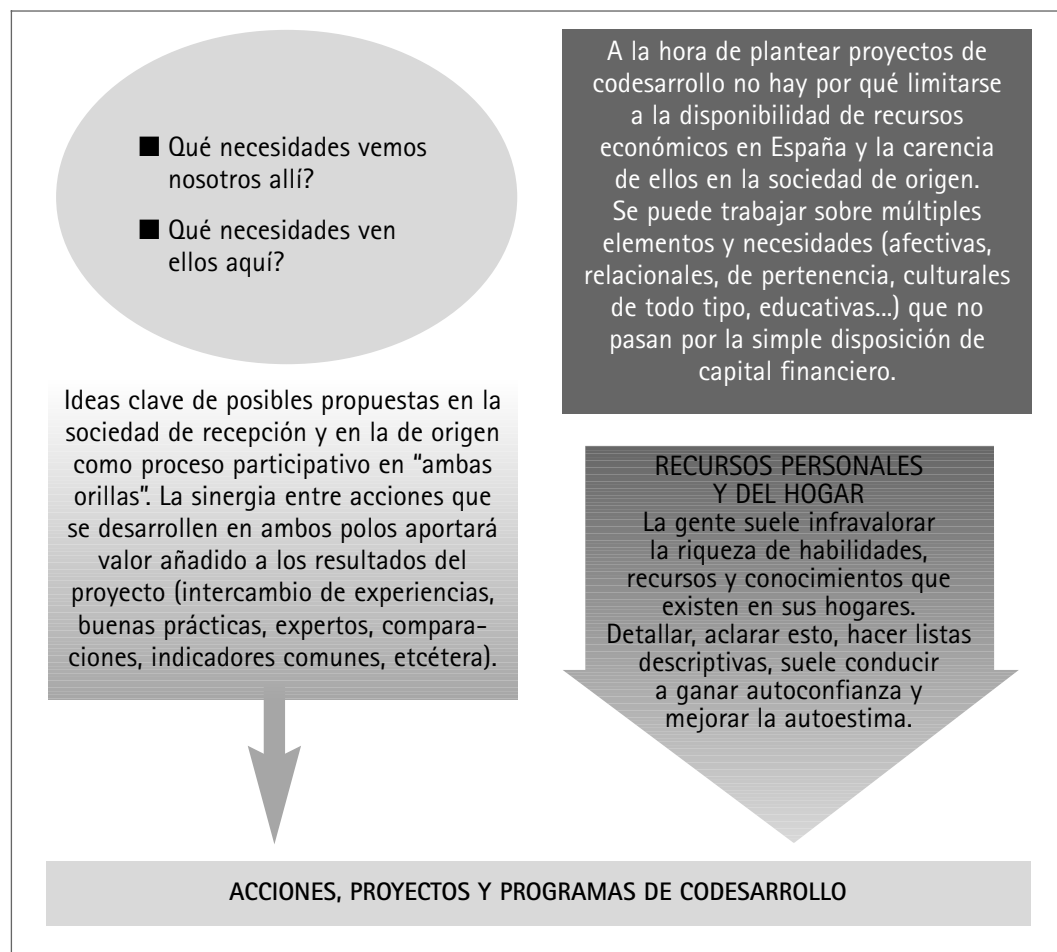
■ Qué necesidades vemos nosotros allí?

■ Qué necesidades ven ellos aquí?

A la hora de plantear proyectos de codesarrollo no hay por qué limitarse a la disponibilidad de recursos económicos en España y la carencia de ellos en la sociedad de origen. Se puede trabajar sobre múltiples elementos y necesidades (afectivas, relacionales, de pertenencia, culturales de todo tipo, educativas...) que no pasan por la simple disposición de capital financiero.

Ideas clave de posibles propuestas en la sociedad de recepción y en la de origen como proceso participativo en "ambas orillas". La sinergia entre acciones que se desarrollen en ambos polos aportará valor añadido a los resultados del proyecto (intercambio de experiencias, buenas prácticas, expertos, comparaciones, indicadores comunes, etcétera).

RECURSOS PERSONALES Y DEL HOGAR
La gente suele infravalorar la riqueza de habilidades, recursos y conocimientos que existen en sus hogares. Detallar, aclarar esto, hacer listas descriptivas, suele conducir a ganar autoconfianza y mejorar la autoestima.

ACCIONES, PROYECTOS Y PROGRAMAS DE CODESARROLLO